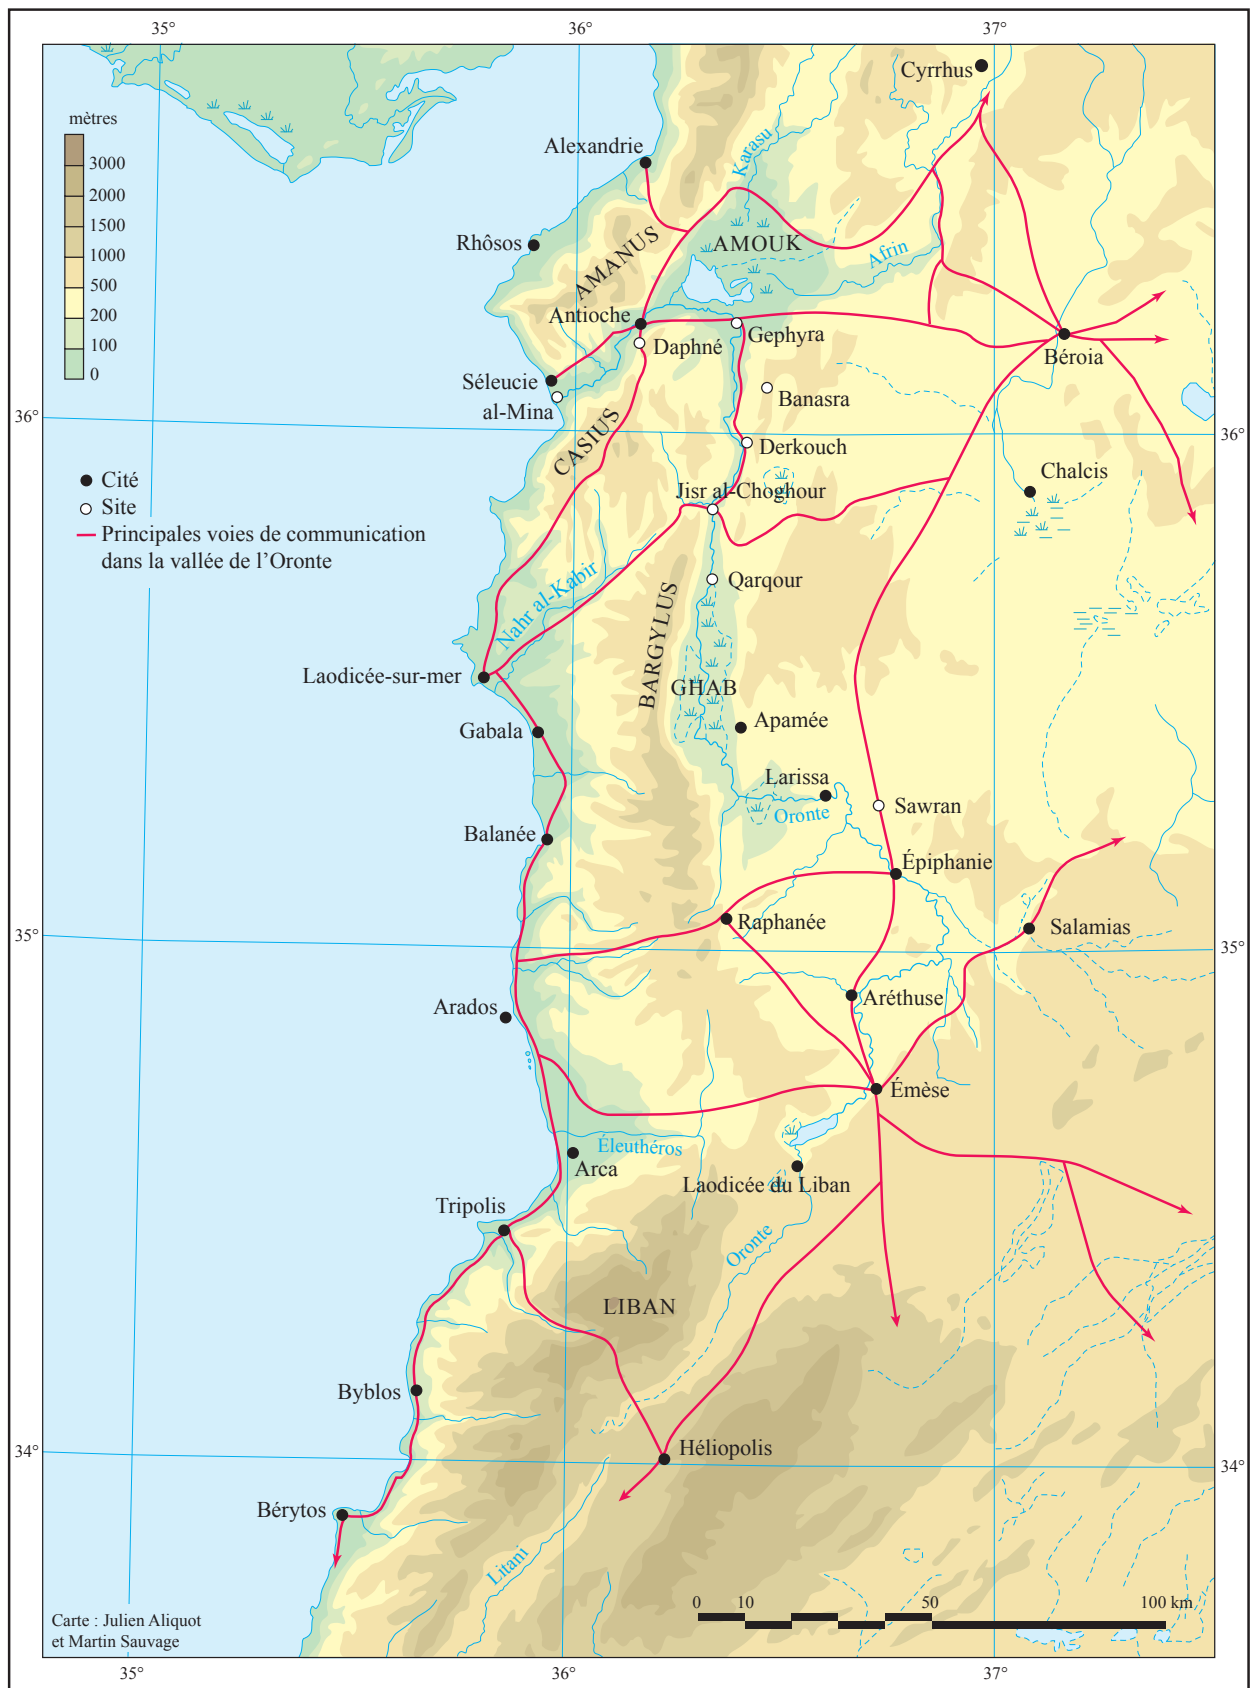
35°
36°
37°

mètres
3000
2000
1500
1000
500
200
100
0

Cyrrhus
Alexandrie
Karasu
Rhôsos
AMANUS
AMOUK
Afrin
Antioche
Gephyra
Daphné
Béroia
Séleucie
al-Mina
Banasra
36°
36°
CASIUS
Derkouch
Chalcis
Jisr al-Choghour

Cité
Site
Principales voies de communication dans la vallée de l'Oronte

Nahr al-Kabir
Qarqour
BARGYLUS
Laodicée-sur-mer
GHAB
Gabala
Apamée
Larissa
Sawran
Oronte
Balanée
Épiphanie
Salamias
35°
Raphanée
35°
Aradoss
Aréthuse
Émèse
Éleuthéros
Arca
Laodicée du Liban
Tripolis
Oronte
LIBAN
Byblos
Héliopolis
34°
34°
Bérytos
Litani
0 10 50 100 km
Carte : Julien Aliquot et Martin Sauvage
35°
36°
37°